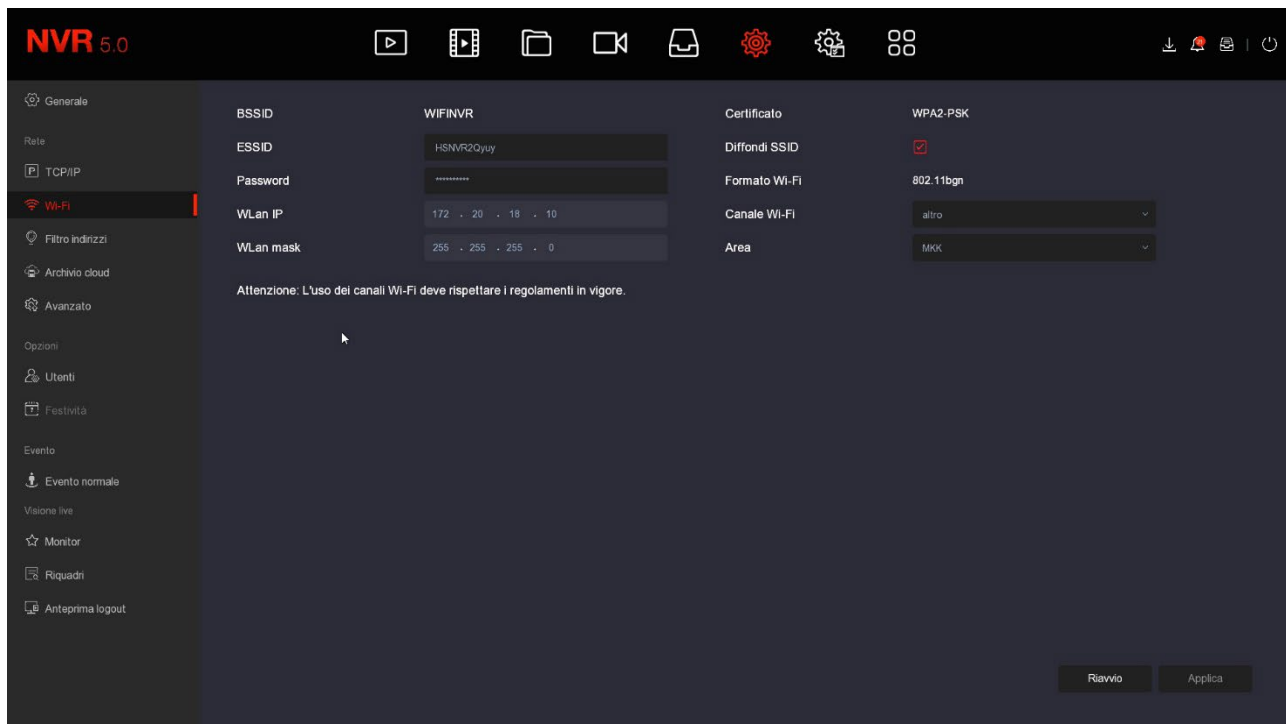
NVR 5.0

Generale
Rete
TCP/IP
Wi-Fi
Filtro indirizzi
Archivio cloud
Avanzato
Opzioni
Utenti
Festività
Evento
Evento normale
Visione live
Monitor
Riquadri
Anteprima logout

| BSSID | WIFINVR | Certificato | WPA2-PSK |
|---|---|---|---|
| ESSID | HSNVR2Qyuy | Diffondi SSID | ☑ |
| Password | ********** | Formato Wi-Fi | 802.11bgn |
| WLan IP | 172 . 20 . 18 . 10 | Canale Wi-Fi | altro |
| WLan mask | 255 . 255 . 255 . 0 | Area | MKK |

Attenzione: L'uso dei canali Wi-Fi deve rispettare i regolamenti in vigore.

Riavvio
Applica